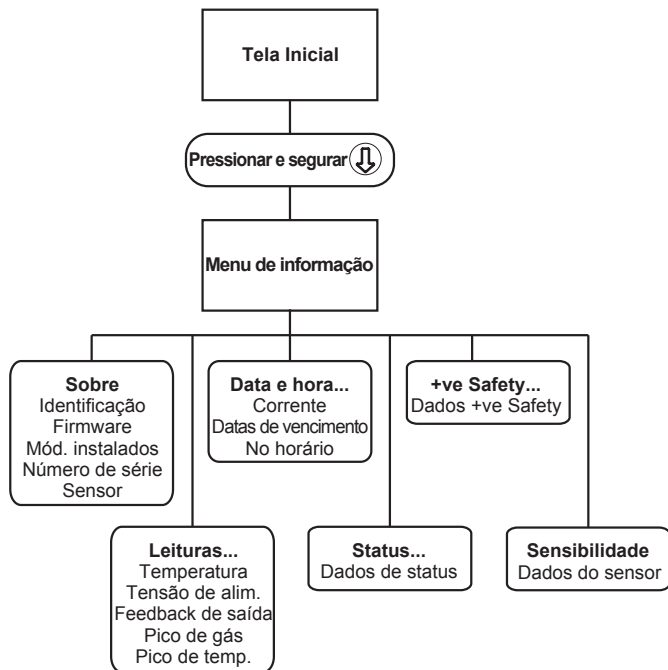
Tela Inicial

Pressionar e segurar

Menu de informação

Sobre
Identificação
Firmware
Mód. instalados
Número de série
Sensor

Data e hora...
Corrente
Datas de vencimento
No horário

+ve Safety...
Dados +ve Safety

Leituras...
Temperatura
Tensão de alim.
Feedback de saída
Pico de gás
Pico de temp.

Status...
Dados de status

Sensibilidade
Dados do sensor